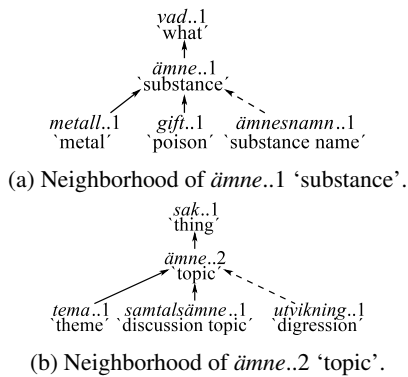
vad..1
`what´

ämne..1
`substance´

metall..1
`metal´

gift..1
`poison´

ämnesnamn..1
`substance name´

(a) Neighborhood of ämne..1 'substance'.

sak..1
`thing´

ämne..2
`topic´

tema..1
`theme´

samtalsämne..1
`discussion topic´

utvikning..1
`digression´

(b) Neighborhood of ämne..2 'topic'.